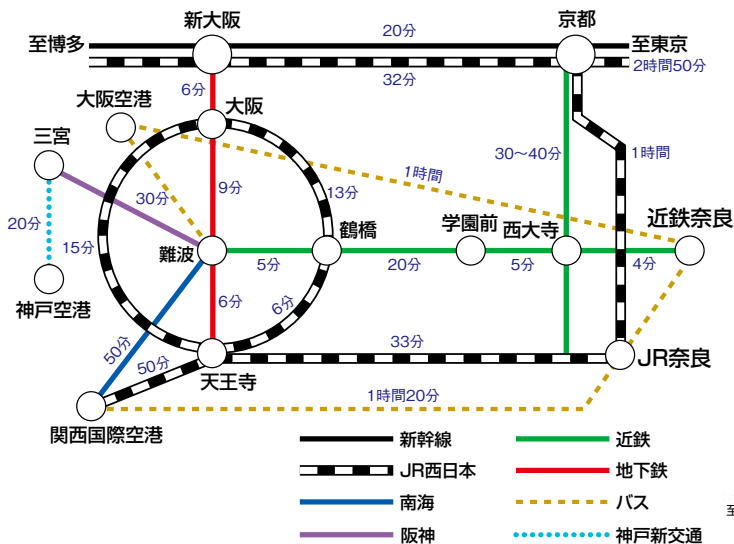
新大阪

京都

20分

至博多

至東京

32分

2時間50分

6分

大阪空港

大阪

三宮

1時間

30〜40分

1時間

9分

13分

30分

近鉄奈良

20分

15分

学園前

西大寺

難波

鶴橋

5分

20分

5分

4分

神戸空港

6分

6分

50分

33分

50分

JR奈良

天王寺

1時間20分

関西国際空港

新幹線

近鉄

JR西日本

地下鉄

南海

バス

阪神

神戸新交通

至